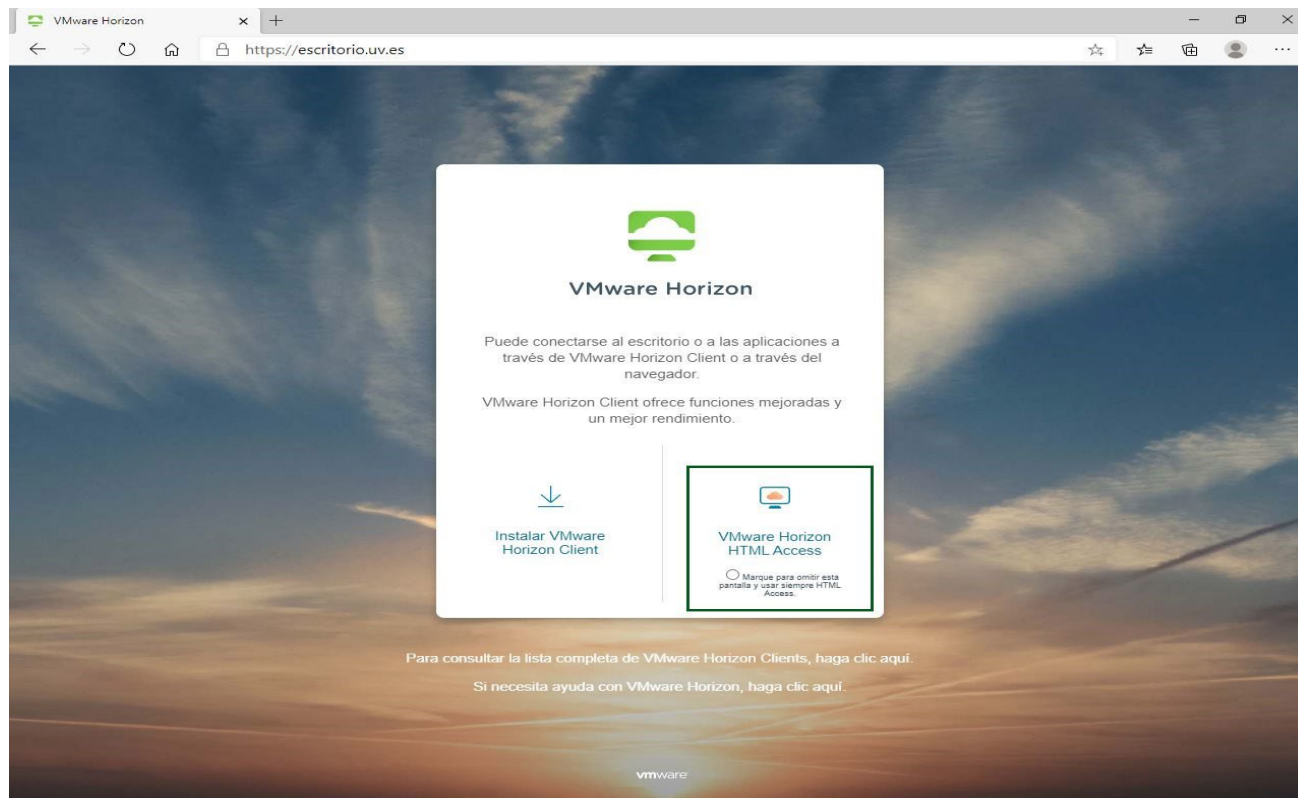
VMware Horizon

https://escritorio.uv.es

VMware Horizon

Puede conectarse al escritorio o a las aplicaciones a través de VMware Horizon Client o a través del navegador.

VMware Horizon Client ofrece funciones mejoradas y un mejor rendimiento.

Instalar VMware Horizon Client

VMware Horizon HTML Access

Marque para omitir esta pantalla y usar siempre HTML Access.

Para consultar la lista completa de VMware Horizon Clients, haga clic aquí.

Si necesita ayuda con VMware Horizon, haga clic aquí.

vmware